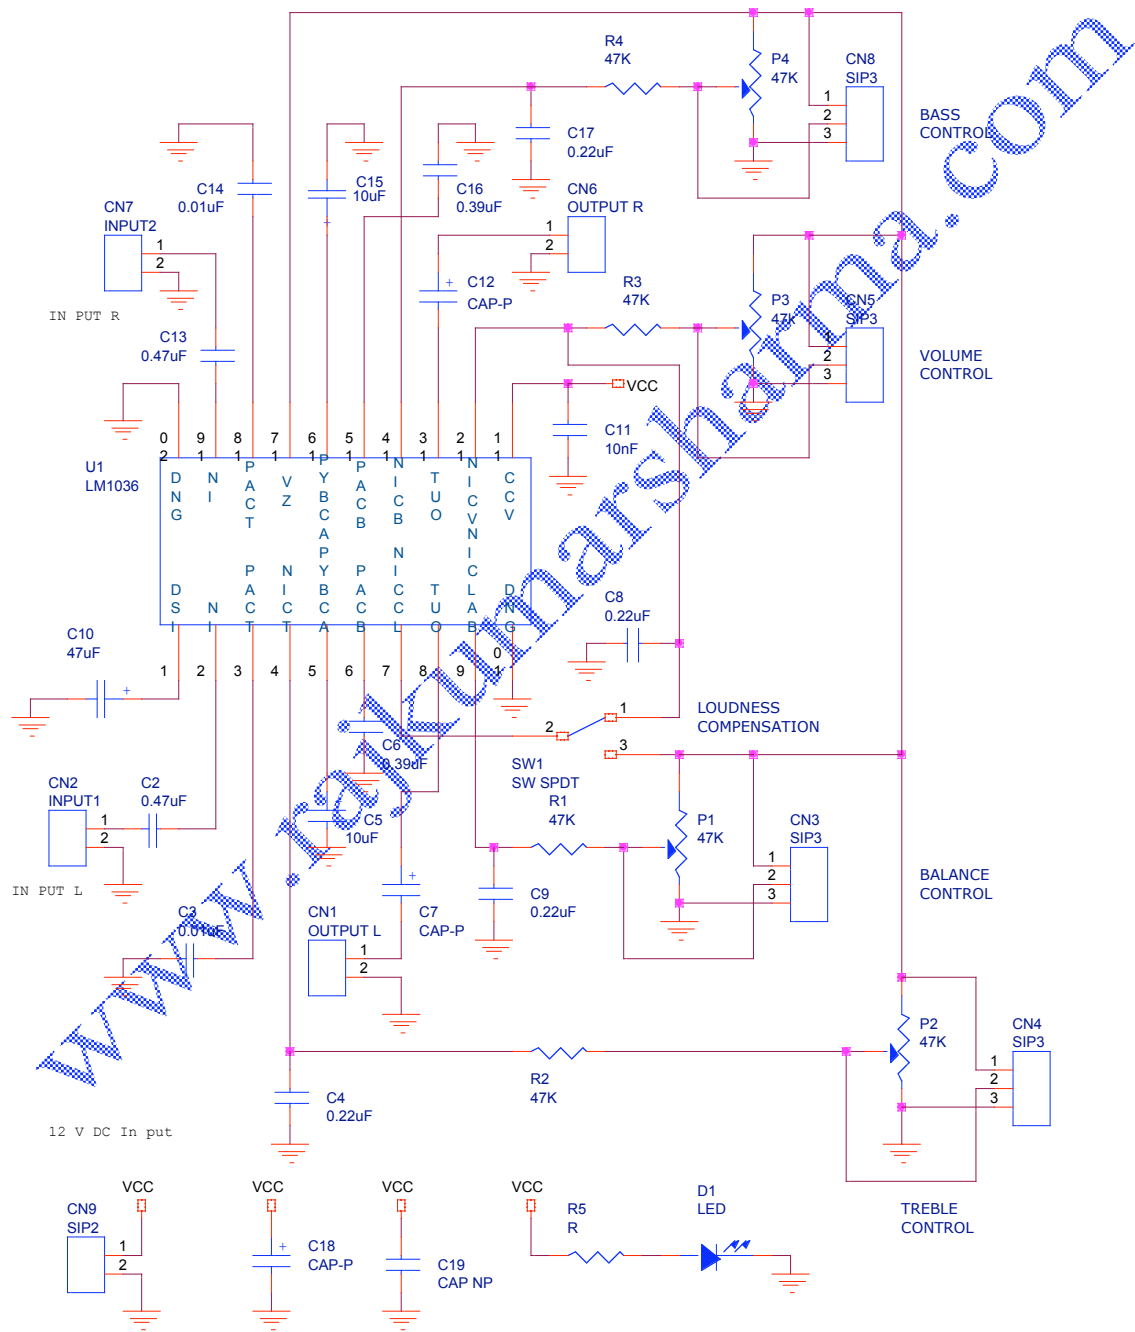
R4
47K

P4
47K

CN8
SIP3
1
2
3

BASS
CONTROL

C17
0.22uF

C14
0.01uF

C15
10uF

C16
0.39uF

CN6
OUTPUT R
1
2

CN7
INPUT2
1
2

IN PUT R

C12
CAP-P

R3
47K

P3
47K

CN5
SIP3
1
2
3

VOLUME
CONTROL

C13
0.47uF

VCC

C11
10nF

U1
LM1036

10 9 8 7 6 5 4 3 2 1
2 1 1 1 1 1 1 1 1 1

DNG
NI
PACT
VZ
PYBCAPYBCA
PACB
NICB NICCL
TUO
NICVNICLAB
CCV

DSI
NI
PACT
NICT
PACB
TUO
DNG

C10
47uF

1 2 3 4 5 6 7 8 9
10

C8
0.22uF

LOUDNESS
COMPENSATION

1
2
3

C6
0.39uF

SW1
SW SPDT

CN2
INPUT1
1
2

C2
0.47uF

C5
10uF

R1
47K

P1
47K

CN3
SIP3
1
2
3

BALANCE
CONTROL

IN PUT L

C9
0.22uF

C3
0.01uF

CN1
OUTPUT L
1
2

C7
CAP-P

P2
47K

CN4
SIP3
1
2
3

R2
47K

C4
0.22uF

12 V DC In put

VCC
CN9
SIP2
1
2

VCC
C18
CAP-P

VCC
C19
CAP NP

VCC
R5
R

D1
LED

TREBLE
CONTROL

www.rajkumarsharma.com